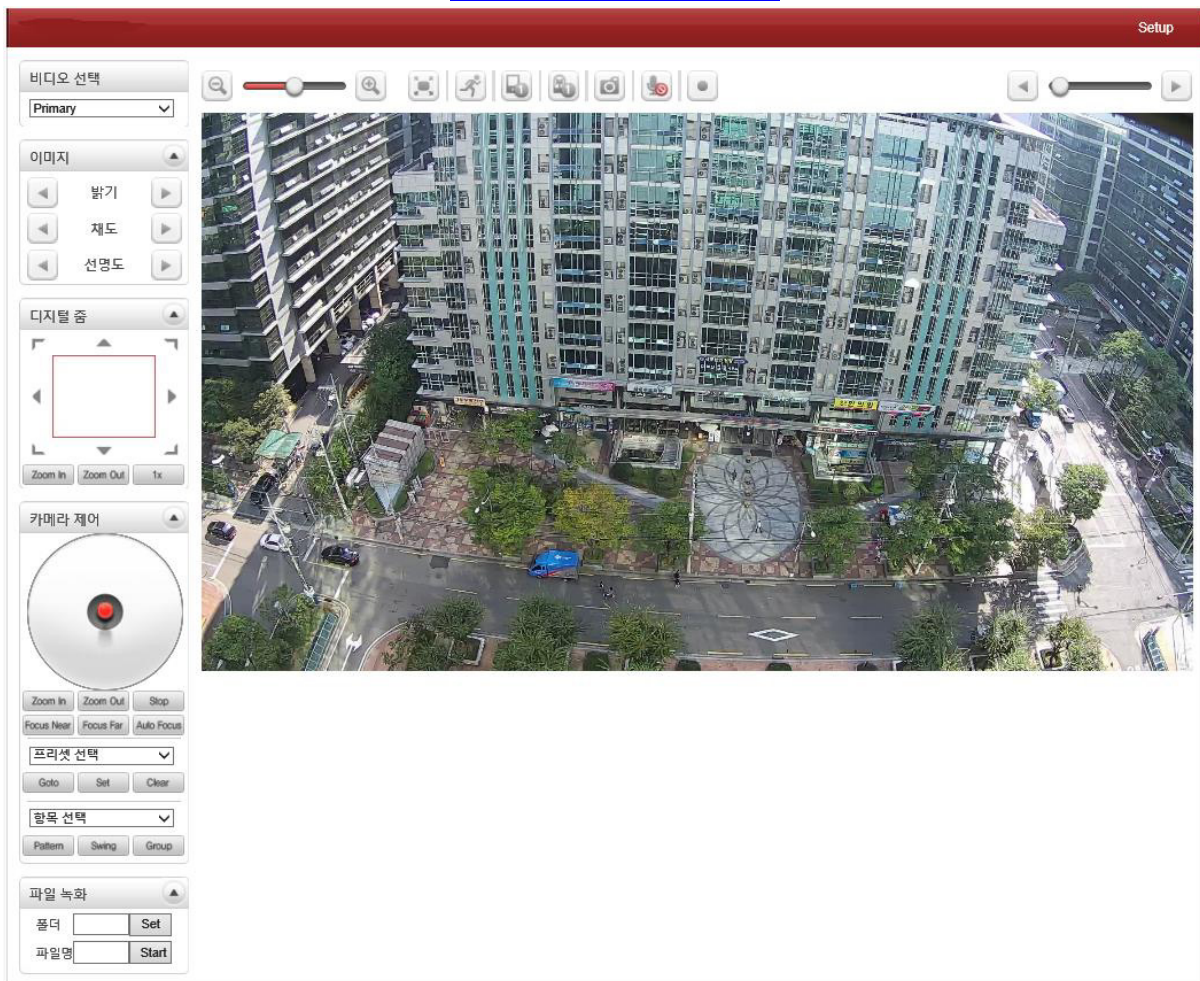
Setup

비디오 선택
Primary

이미지
밝기
채도
선명도

디지털 줌
Zoom In Zoom Out 1x

카메라 제어
Zoom In Zoom Out Stop
Focus Near Focus Far Auto Focus
프리셋 선택
Goto Set Clear
항목 선택
Pattern Swing Group

파일 녹화
폴더 Set
파일명 Start